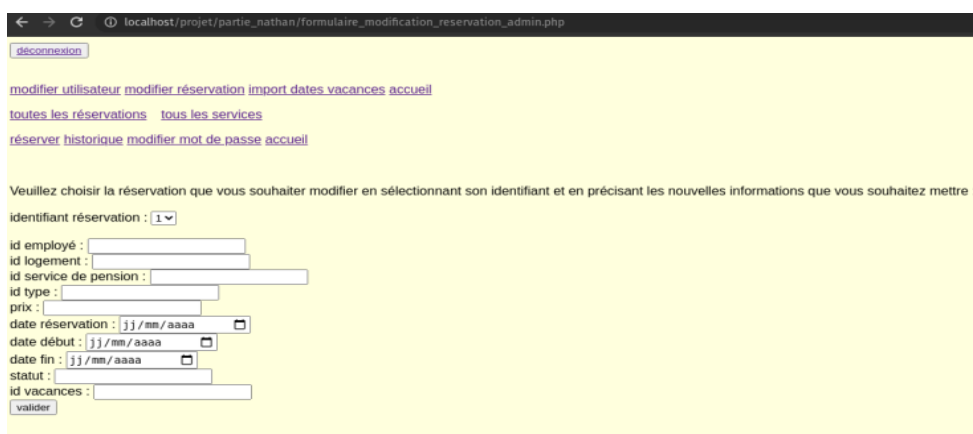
localhost/projet/partie_nathan/formulaire_modification_reservation_admin.php

déconnexion

modifier utilisateur modifier réservation import dates vacances accueil

toutes les réservations tous les services

réserver historique modifier mot de passe accueil

Veuillez choisir la réservation que vous souhaiter modifier en sélectionnant son identifiant et en précisant les nouvelles informations que vous souhaitez mettre

identifiant réservation : 1

id employé :
id logement :
id service de pension :
id type :
prix :
date réservation : jj/mm/aaaa
date début : jj/mm/aaaa
date fin : jj/mm/aaaa
statut :
id vacances :
valider